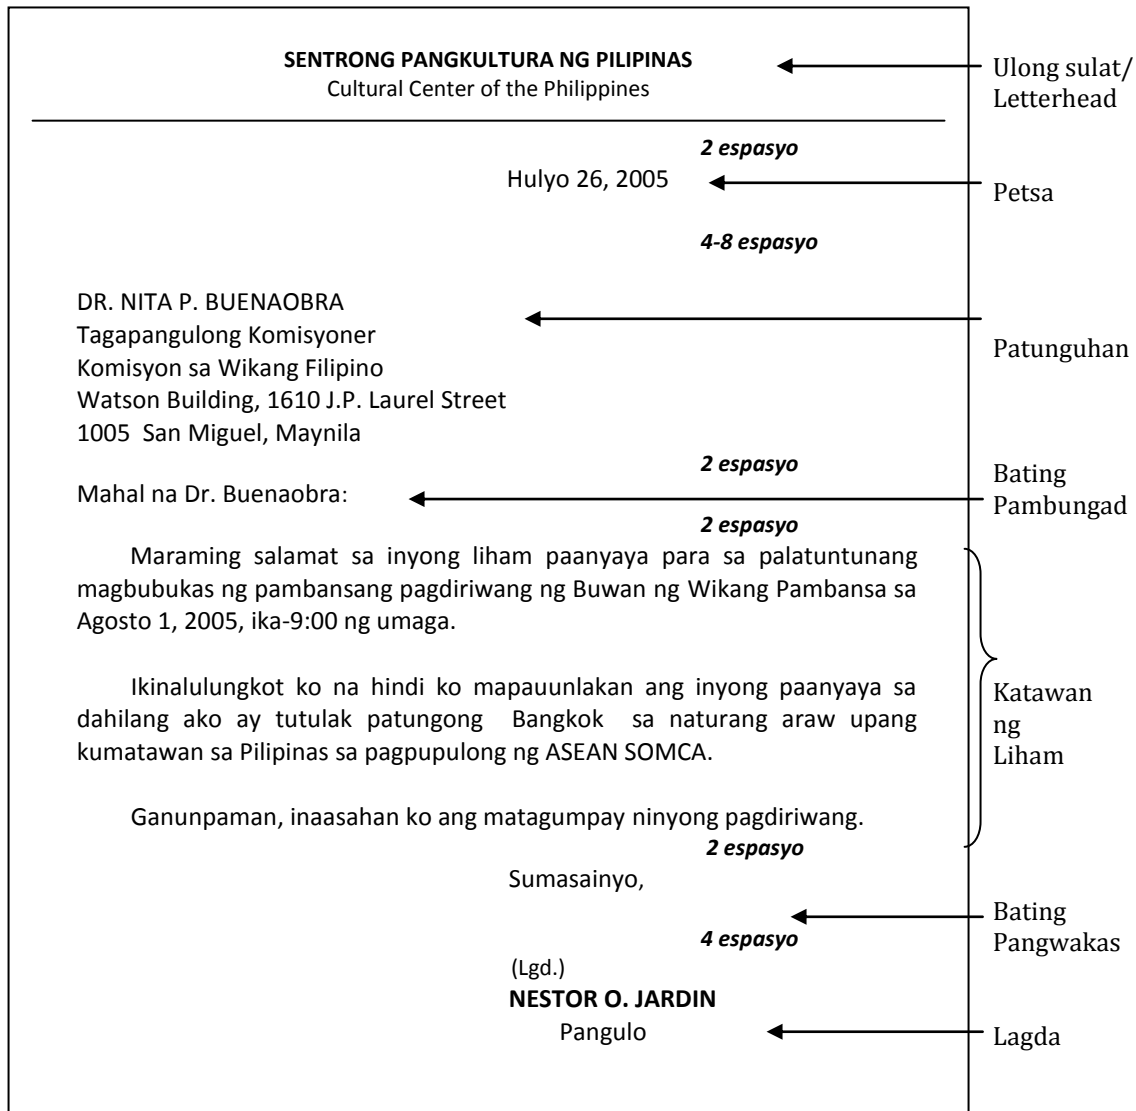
SENTRONG PANGKULTURA NG PILIPINAS
Cultural Center of the Philippines

Ulong sulat/ Letterhead

2 espasyo

Hulyo 26, 2005

Petsa

4-8 espasyo

DR. NITA P. BUENAOBRA
Tagapangulong Komisyoner
Komisyon sa Wikang Filipino
Watson Building, 1610 J.P. Laurel Street
1005 San Miguel, Maynila

Patunguhan

2 espasyo

Mahal na Dr. Buenaobra:

Bating Pambungad

2 espasyo

Maraming salamat sa inyong liham paanyaya para sa palatuntunang magbubukas ng pambansang pagdiriwang ng Buwan ng Wikang Pambansa sa Agosto 1, 2005, ika-9:00 ng umaga.

Ikinalulungkot ko na hindi ko mapauunlakan ang inyong paanyaya sa dahilang ako ay tutulak patungong Bangkok sa naturang araw upang kumatawan sa Pilipinas sa pagpupulong ng ASEAN SOMCA.

Ganunpaman, inaasahan ko ang matagumpay ninyong pagdiriwang.

Katawan ng Liham

2 espasyo

Sumasainyo,

Bating Pangwakas

4 espasyo

(Lgd.)
NESTOR O. JARDIN
Pangulo

Lagda